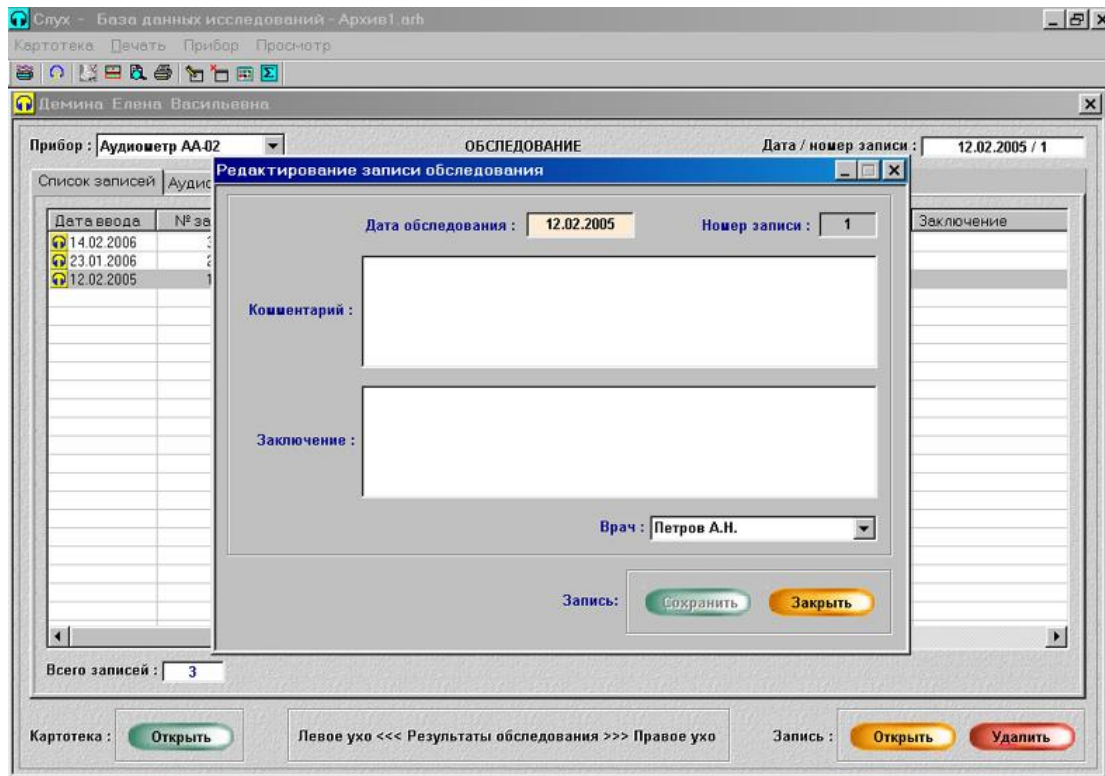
Слух - База данных исследований - Архив1.arh

Картотека Печать Прибор Просмотр

Демина Елена Васильевна

Прибор : Аудиометр АА-02

ОБСЛЕДОВАНИЕ

Дата / номер записи : 12.02.2005 / 1

Список записей | Аудио

| Дата ввода | № за | Заключение |
|---|---|---|
| 14.02.2006 | 3 | |
| 23.01.2006 | 2 | |
| 12.02.2005 | 1 | |

Всего записей : 3

Редактирование записи обследования

Дата обследования : 12.02.2005

Номер записи : 1

Комментарий :

Заключение :

Врач : Петров А.Н.

Запись: Сохранить Закрыть

Картотека : Открыть

Левое ухо <<< Результаты обследования >>> Правое ухо

Запись : Открыть Удалить